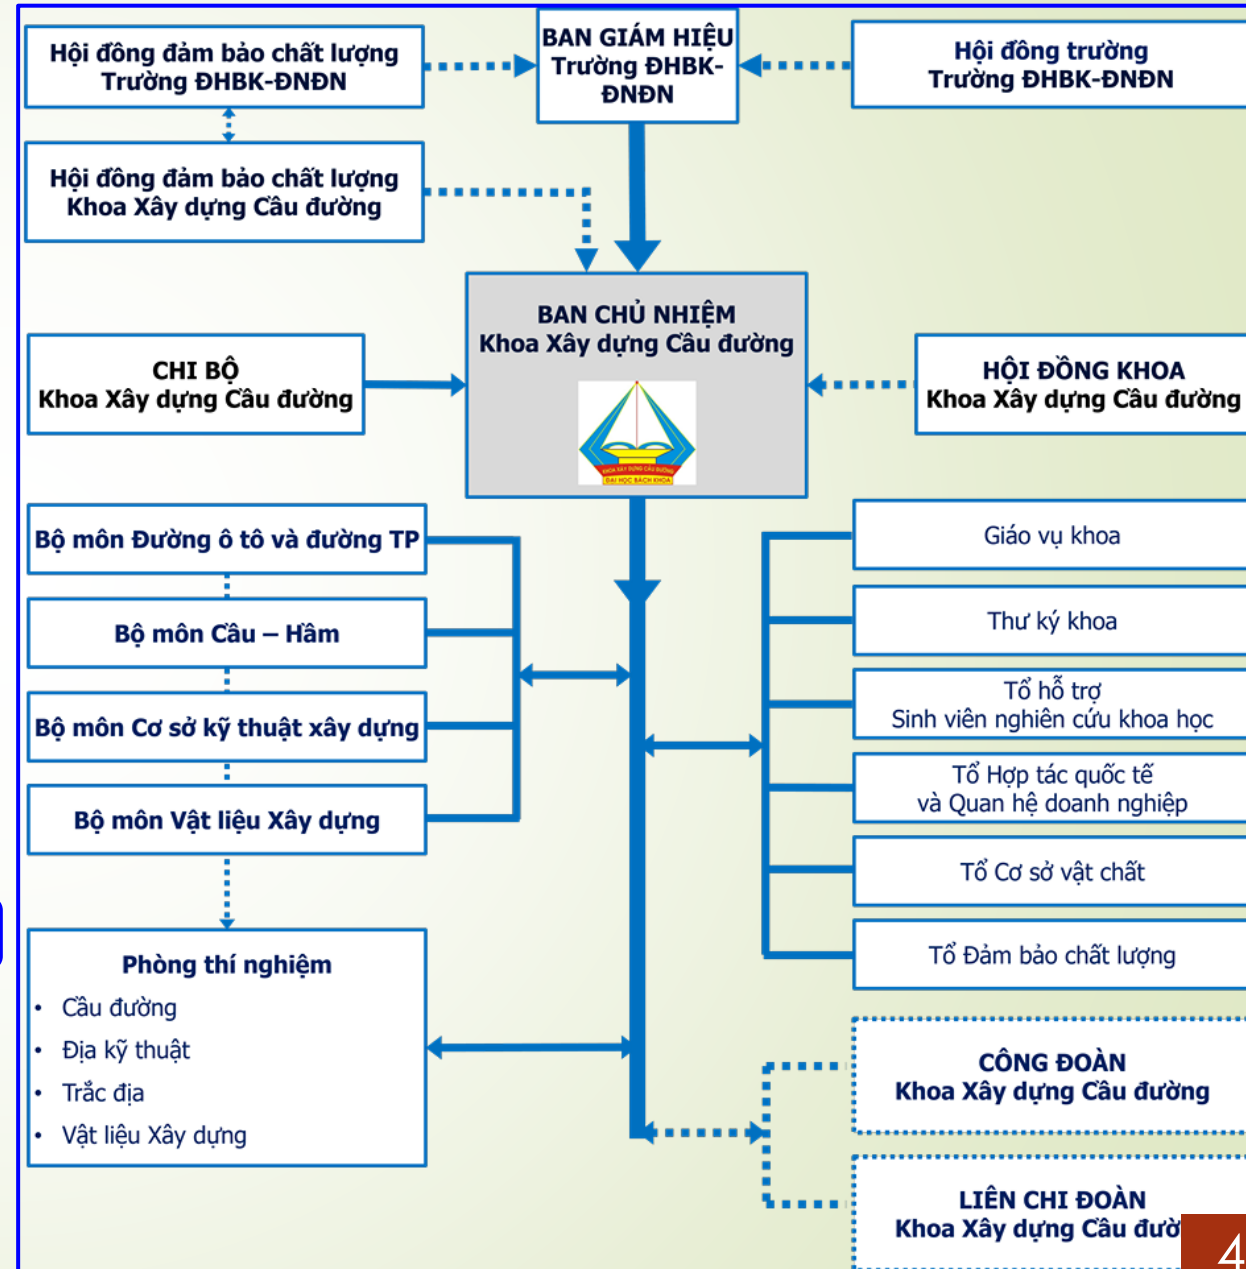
Hội đồng đảm bảo chất lượng Trường ĐHBK-ĐNĐN

BAN GIÁM HIỆU Trường ĐHBK-ĐNĐN

Hội đồng trường Trường ĐHBK-ĐNĐN

Hội đồng đảm bảo chất lượng Khoa Xây dựng Cầu đường

BAN CHỦ NHIỆM Khoa Xây dựng Cầu đường

CHI BỘ Khoa Xây dựng Cầu đường

HỘI ĐỒNG KHOA Khoa Xây dựng Cầu đường

Bộ môn Đường ô tô và đường TP

Bộ môn Cầu – Hầm

Bộ môn Cơ sở kỹ thuật xây dựng

Bộ môn Vật liệu Xây dựng

Giáo vụ khoa

Thư ký khoa

Tổ hỗ trợ Sinh viên nghiên cứu khoa học

Tổ Hợp tác quốc tế và Quan hệ doanh nghiệp

Tổ Cơ sở vật chất

Tổ Đảm bảo chất lượng

Phòng thí nghiệm
• Cầu đường
• Địa kỹ thuật
• Trắc địa
• Vật liệu Xây dựng

CÔNG ĐOÀN Khoa Xây dựng Cầu đường

LIÊN CHI ĐOÀN Khoa Xây dựng Cầu đườ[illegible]

4